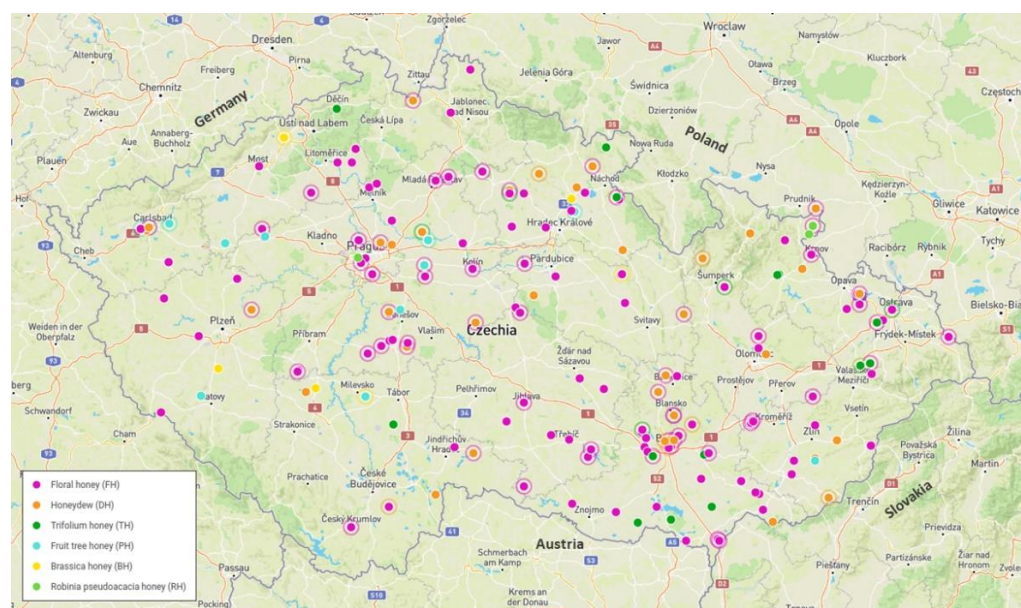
Zgorzelec
Wroclaw
Namysłów
Dresden
Pirna
Jawor
Kluczbork
Freiberg
Zittau
Jelenia Góra
Oława
Chemnitz
Germany
Świdnica
Brzeg
Częstoch
Zwickau
Děčín
Jablonec nad Nisou
Dzierżoniów
Poland
Annaberg-Buchholz
Ústí nad Labem
Česká Lípa
Aue
Nowa Ruda
Opole
Plauen
Most
Litoměřice
Nysa
Mělník
Mladá Boleslav
Náchod
Kłodzko
Prudnik
Kędzierzyn-Koźle
Hof
Gliwice
Katowice
Carlsbad
Hradec Králové
Krnov
Cheb
Kladno
Prague
Racibórz
Rybnik
Tychy
Kolín
Pardubice
Šumperk
Opava
Ostrava
Bielsko-Bia
Weiden in der Oberpfalz
Plzeň
Příbram
Benešov
Vlašim
Czechia
Svitavy
Frýdek-Místek
Žďár nad Sázavou
Olomouc
Valašské Meziříčí
Blansko
Prostějov
Přerov
Milevsko
Tábor
Pelhřimov
Písek
Vsetín
Schwandorf
Jihlava
Kroměříž
Cham
Strakonice
Zlín
Žilina
Třebíč
Brno
Jindřichův Hradec
Považská Bystrica
Martin
Prachatice
České Budějovice
Trenčín
Slovakia
Znojmo
Český Krumlov
Prievidza
Austria
Schmerbach am Kamp
Passau
Piešťany
Partizánske
Žiar nad Hronom
Krems an der Donau
Floral honey (FH)
Honeydew (DH)
Trifolium honey (TH)
Fruit tree honey (PH)
Brassica honey (BH)
Robinia pseudoacacia honey (RH)